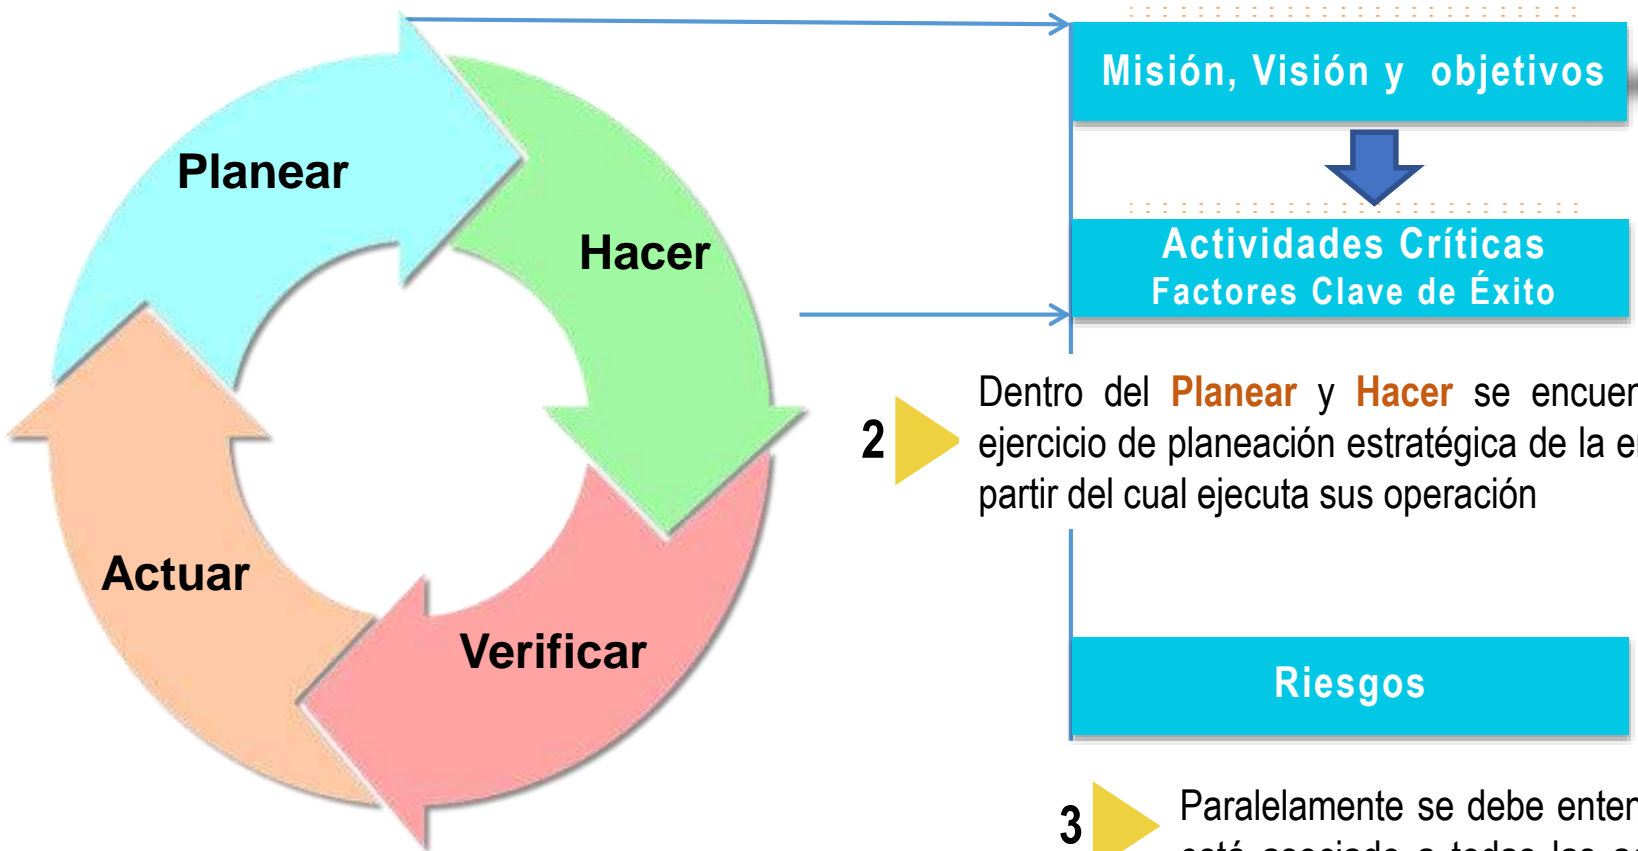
Planear

Hacer

Actuar

Verificar

Misión, Visión y objetivos

Actividades Críticas
Factores Clave de Éxito

2

Dentro del Planear y Hacer se encuer ejercicio de planeación estratégica de la e partir del cual ejecuta sus operación

Riesgos

3

Paralelamente se debe enter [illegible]